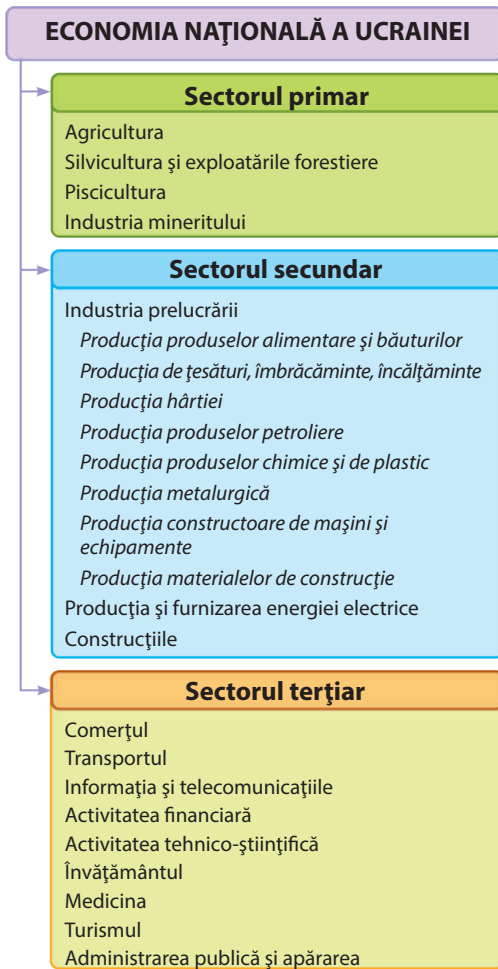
ECONOMIA NAŢIONALĂ A UCRAINEI

Sectorul primar

Agricultura
Silvicultura şi exploatările forestiere
Piscicultura
Industria mineritului

Sectorul secundar

Industria prelucrării
*Producţia produselor alimentare şi băuturilor*
*Producţia de ţesături, îmbrăcăminte, încălţăminte*
*Producţia hârtiei*
*Producţia produselor petroliere*
*Producţia produselor chimice şi de plastic*
*Producţia metalurgică*
*Producţia constructoare de maşini şi echipamente*
*Producţia materialelor de construcţie*
Producţia şi furnizarea energiei electrice
Construcţiile

Sectorul terţiar

Comerţul
Transportul
Informaţia şi telecomunicaţiile
Activitatea financiară
Activitatea tehnico-ştiinţifică
Învăţământul
Medicina
Turismul
Administrarea publică şi apărarea